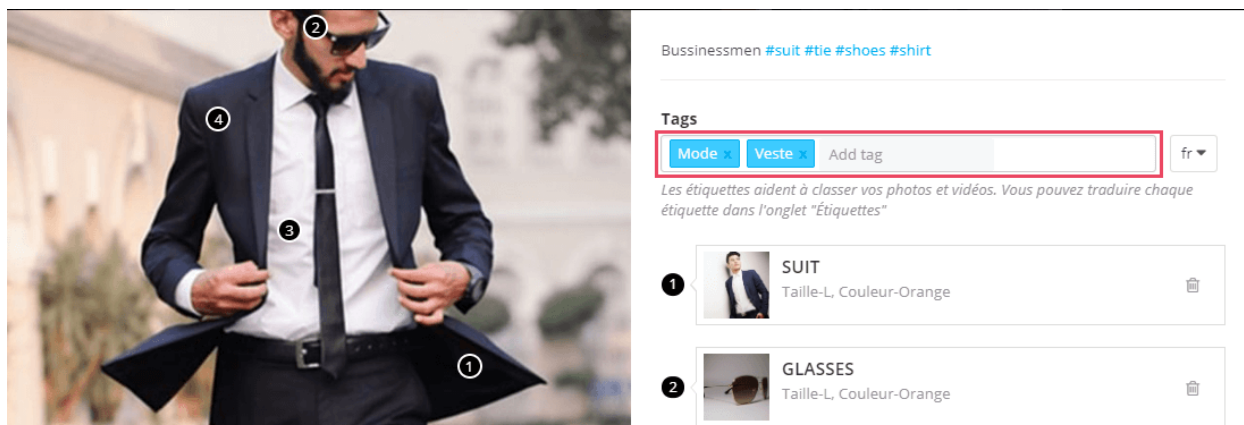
2

4

3

1

Bussinessmen #suit #tie #shoes #shirt

Tags

Mode x Veste x Add tag

fr

Les étiquettes aident à classer vos photos et vidéos. Vous pouvez traduire chaque étiquette dans l'onglet "Étiquettes"

1

SUIT

Taille-L, Couleur-Orange

2

GLASSES

Taille-L, Couleur-Orange